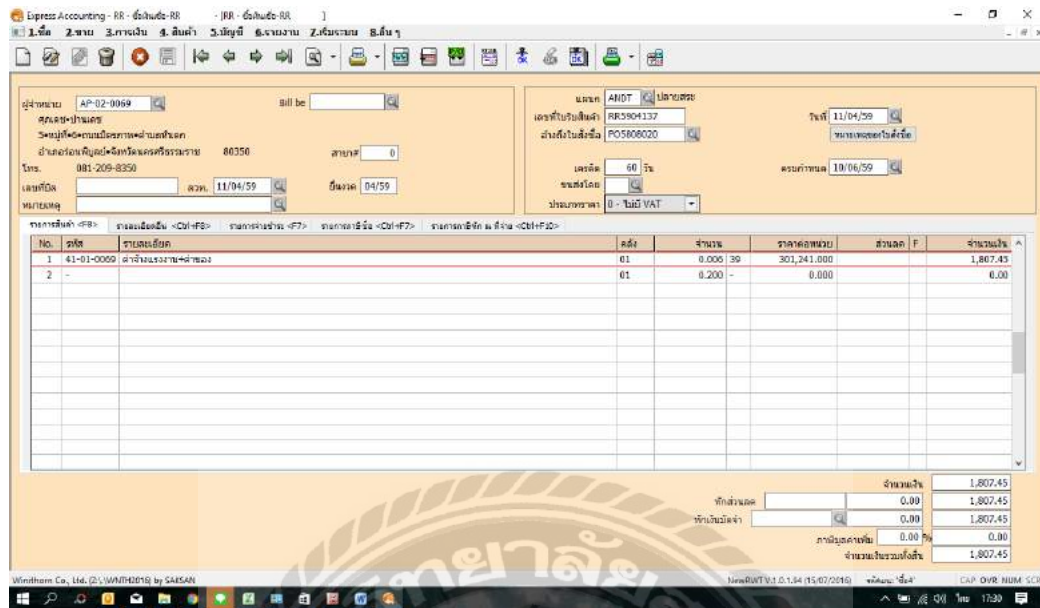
Express Accounting - RR - ซื้อสินค้า-RR - [RR - ซื้อสินค้า-RR]
1.ซื้อ 2.ขาย 3.การเงิน 4.สินค้า 5.บัญชี 6.รายงาน 7.เริ่มระบบ 8.อื่นๆ

ผู้จำหน่าย AP-02-0069
Bill be
แผนก ANDT ปลายสะ
เลขที่ใบรับสินค้า RR5904137
วันที่ 11/04/59
อ้างถึงใบสั่งซื้อ PO5808020
หมายเหตุของใบสั่งซื้อ
สาขา# 0
อำเภอท่อนพิบูลย์•จังหวัดนครศรีธรรมราช 80350
โทร. 081-209-8350
เครดิต 60 วัน
ครบกำหนด 10/06/59
เลขที่บิล
ลงว. 11/04/59
ยื่นงวด 04/59
ขนส่งโดย
หมายเหตุ
ประเภทราคา 0 - ไม่มี VAT

รายการสินค้า <F8> รายละเอียดอื่น <Ctrl+F8> รายการจ่ายชำระ <F7> รายการภาษีซื้อ <Ctrl+F7> รายการภาษีหัก ณ ที่จ่าย <Ctrl+F10>

| No. | รหัส | รายละเอียด | คลัง | จำนวน | | ราคาต่อหน่วย | ส่วนลด | F | จำนวนเงิน |
|---|---|---|---|---|---|---|---|---|---|
| 1 | 41-01-0069 | ค่าจ้างแรงงาน+ค่าของ | 01 | 0.006 | 39 | 301,241.000 | | | 1,807.45 |
| 2 | - | | 01 | 0.200 | - | 0.000 | | | 0.00 |

จำนวนเงิน 1,807.45
หักส่วนลด 0.00 1,807.45
หักเงินมัดจำ 0.00 1,807.45
ภาษีมูลค่าเพิ่ม 0.00 % 0.00
จำนวนเงินรวมทั้งสิ้น 1,807.45

Winithorn Co., Ltd. (2) (WNTH2016) by SAKSAN
NewRWT V.1.0.1.34 (15/07/2016)
CAP OVR NUM SCR
17:30